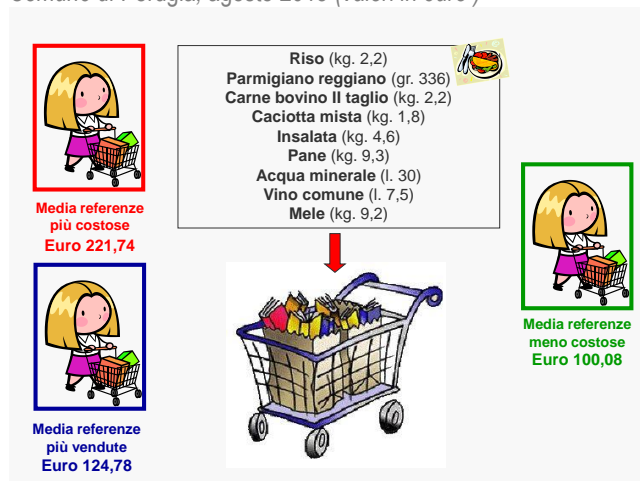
Comune di Perugia, agosto 2013 (valori in euro)

**Riso** (kg. 2,2)
**Parmigiano reggiano** (gr. 336)
**Carne bovino II taglio** (kg. 2,2)
**Caciotta mista** (kg. 1,8)
**Insalata** (kg. 4,6)
**Pane** (kg. 9,3)
**Acqua minerale** (l. 30)
**Vino comune** (l. 7,5)
**Mele** (kg. 9,2)

Media referenze più costose
Euro 221,74

Media referenze più vendute
Euro 124,78

Media referenze meno costose
Euro 100,08